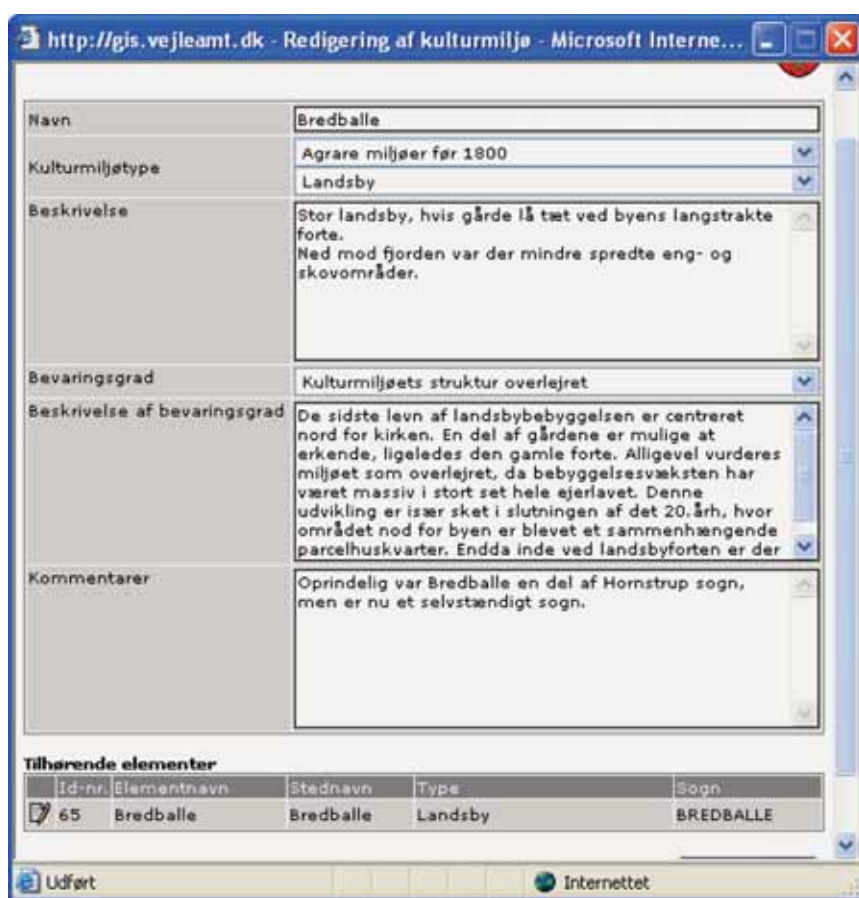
http://gis.vejleamt.dk - Redigering af kulturmiljø - Microsoft Interne...

| | |
|---|---|
| Navn | Bredballe |
| Kulturmiljøtype | Agrare miljøer før 1800<br>Landsby |
| Beskrivelse | Stor landsby, hvis gårde lå tæt ved byens langstrakte forte.<br>Ned mod fjorden var der mindre spredte eng- og skovområder. |
| Bevaringsgrad | Kulturmiljøets struktur overlejret |
| Beskrivelse af bevaringsgrad | De sidste levn af landsbybebyggelsen er centreret nord for kirken. En del af gårdene er mulige at erkende, ligeledes den gamle forte. Alligevel vurderes miljøet som overlejret, da bebyggelsesvæksten har været massiv i stort set hele ejerlavet. Denne udvikling er især sket i slutningen af det 20.årh, hvor området nod for byen er blevet et sammenhængende parcelhuskvarter. Endda inde ved landsbyforten er der |
| Kommentarer | Oprindelig var Bredballe en del af Hornstrup sogn, men er nu et selvstændigt sogn. |

Tilhørende elementer

| Id-nr. | Elementnavn | Stednavn | Type | Sogn |
|---|---|---|---|---|
| 65 | Bredballe | Bredballe | Landsby | BREDBALLE |

Udført
Internettet